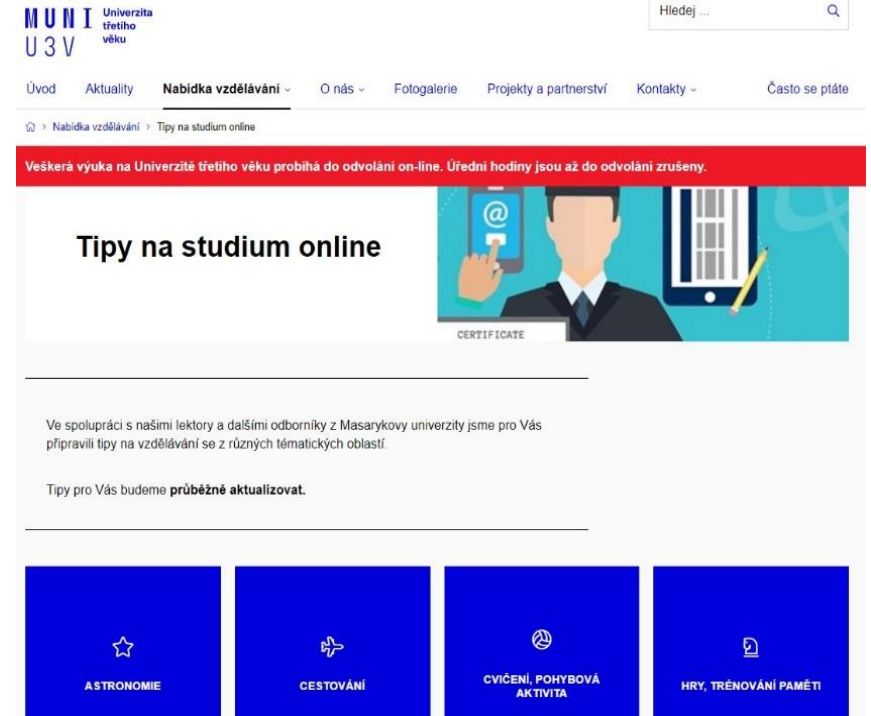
MUNI U3V Univerzita třetího věku

Hledej ...

Úvod Aktuality Nabídka vzdělávání O nás Fotogalerie Projekty a partnerství Kontakty Často se ptáte

Nabídka vzdělávání > Tipy na studium online

Veškerá výuka na Univerzitě třetího věku probíhá do odvolání on-line. Úřední hodiny jsou až do odvolání zrušeny.

Tipy na studium online

CERTIFICATE

Ve spolupráci s našimi lektory a dalšími odborníky z Masarykovy univerzity jsme pro Vás připravili tipy na vzdělávání se z různých tématických oblastí.

Tipy pro Vás budeme **průběžně aktualizovat.**

ASTRONOMIE

CESTOVÁNÍ

CVIČENÍ, POHYBOVÁ AKTIVITA

HRY, TRÉNOVÁNÍ PAMĚTI